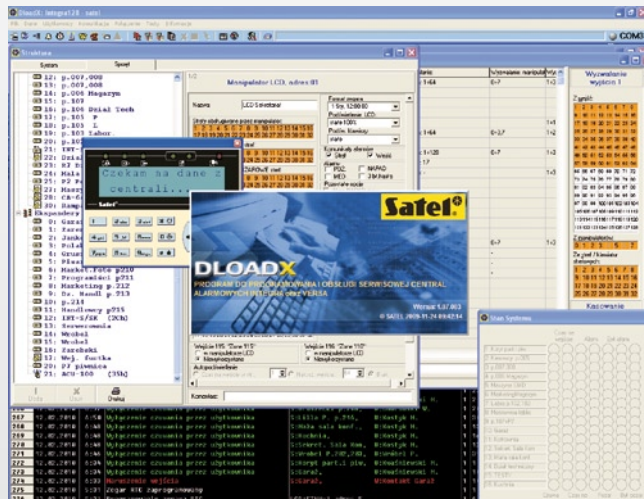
DloadX: Integra128 satel
Plik Dane Użytkownicy Komunikacja Aktualizacje Tryby Informacje
COM3

Struktura
System Sprzęt

12: p.007,008
13: p.007,008
14: p.006 Magazyn
15: p.107
16: p.106 Dział Tech
17: p.105 P
18: p.105 L
19: p.107 Labor.
20: p.107
21: INT-
22: Dział
23: LOG
24: Mała
25: Prz
27: Mag
28: CA-6
29: Mag
Ekspandery
0: Gara
1: Zarz
2: Jank
3: Pola
4: Grun
5: Piwn
6: Market.Foto p210
7: Programiści p211
8: Marketing p.212
9: Dz. Handl p.213
10: p.214
11: Handlowcy p215
12: INT-S/SK [2Ch]
13: Sterowcnia
14: Wschod
15: Wschod
16: Zachód
17: Wsj. furtka
18: PJ piwnica
21: ACU-100 [35h]

Czekam na dane z centrali...
Satel

Manipulator LCD, adres 01
Nazwa LCD Sekretariat
Strefy obsługiwane przez manipulator
Format zegara
Podświetlenie LCD
Podśw. klawiszy
Sygnalizacja alarmów
Pozarowe oraz
Wersja 1.07.003
© SATEL 2009-01-24 09:42:14
DLOADX
PROGRAM DO PROGRAMOWANIA I OBSŁUGI SERWISOWEJ CENTRAL ALARMOWYCH INTEGRA oraz VERSA
Satel
Konsole:

Wyzwolenie wyjścia 1
Zegar:
Z ponowieniem
Kasowanie

Stan Systemu

Dodaj Usuń Drukuj

269 12.02.2010 Wyłączenie czuwania przez użytkownika
270 12.02.2010 Wyłączenie czuwania przez użytkownika
271 12.02.2010 Wyłączenie czuwania przez użytkownika
272 12.02.2010 Wyłączenie czuwania przez użytkownika
273 12.02.2010 Wyłączenie czuwania przez użytkownika
274 12.02.2010 Wyłączenie czuwania przez użytkownika
275 12.02.2010 Zegar RTC zaprogramowany